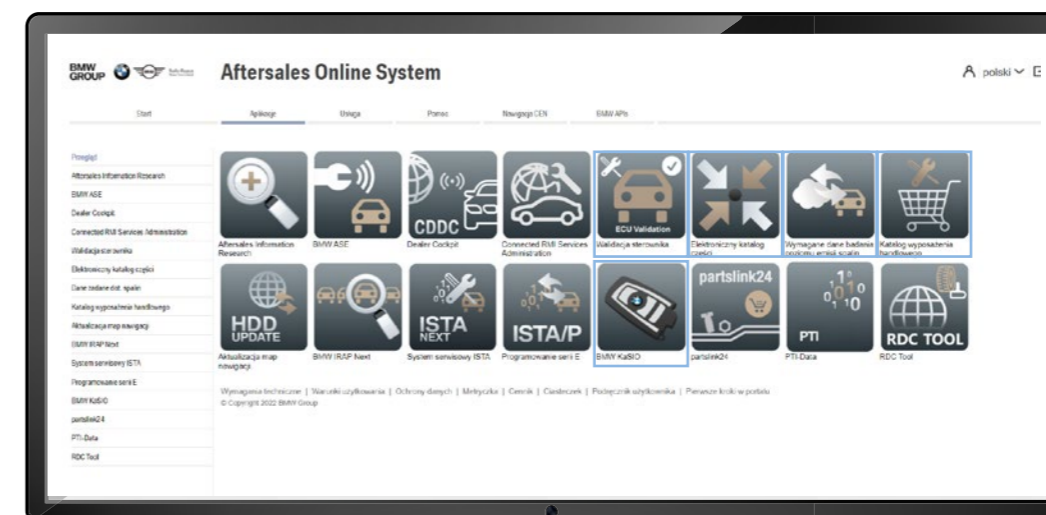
BMW GROUP

Aftersales Online System

polski

Start | Aplikacje | Usługa | Pomoc | Nawigacja CEN | BMW APIs

Przegląd
Aftersales Information Research
BMW ASE
Dealer Cockpit
Connected RMI Services Administration
Walidacja sterownika
Elektroniczny katalog części
Dane zadane dot. spalin
Katalog wyposażenia handlowego
Aktualizacja map nawigacji
BMW IRAP Next
System serwisowy ISTA
Programowanie serii E
BMW KaSIO
partslink24
PTI-Data
RDC Tool

Aftersales Information Research
BMW ASE
CDDC
Dealer Cockpit
Connected RMI Services Administration
ECU Validation
Walidacja sterownika
Elektroniczny katalog części
Wymagane dane badania poziomu emisji spalin
Katalog wyposażenia handlowego
HDD UPDATE
Aktualizacja map nawigacji
BMW IRAP Next
ISTA NEXT
System serwisowy ISTA
ISTA/P
Programowanie serii E
BMW KaSIO
partslink24
partslink24
PTI
PTI-Data
RDC TOOL
RDC Tool

Wymagania techniczne | Warunki użytkowania | Ochrony danych | Metryczka | Cennik | Ciasteczek | Podręcznik użytkownika | Pierwsze kroki w portalu
© Copyright 2022 BMW Group